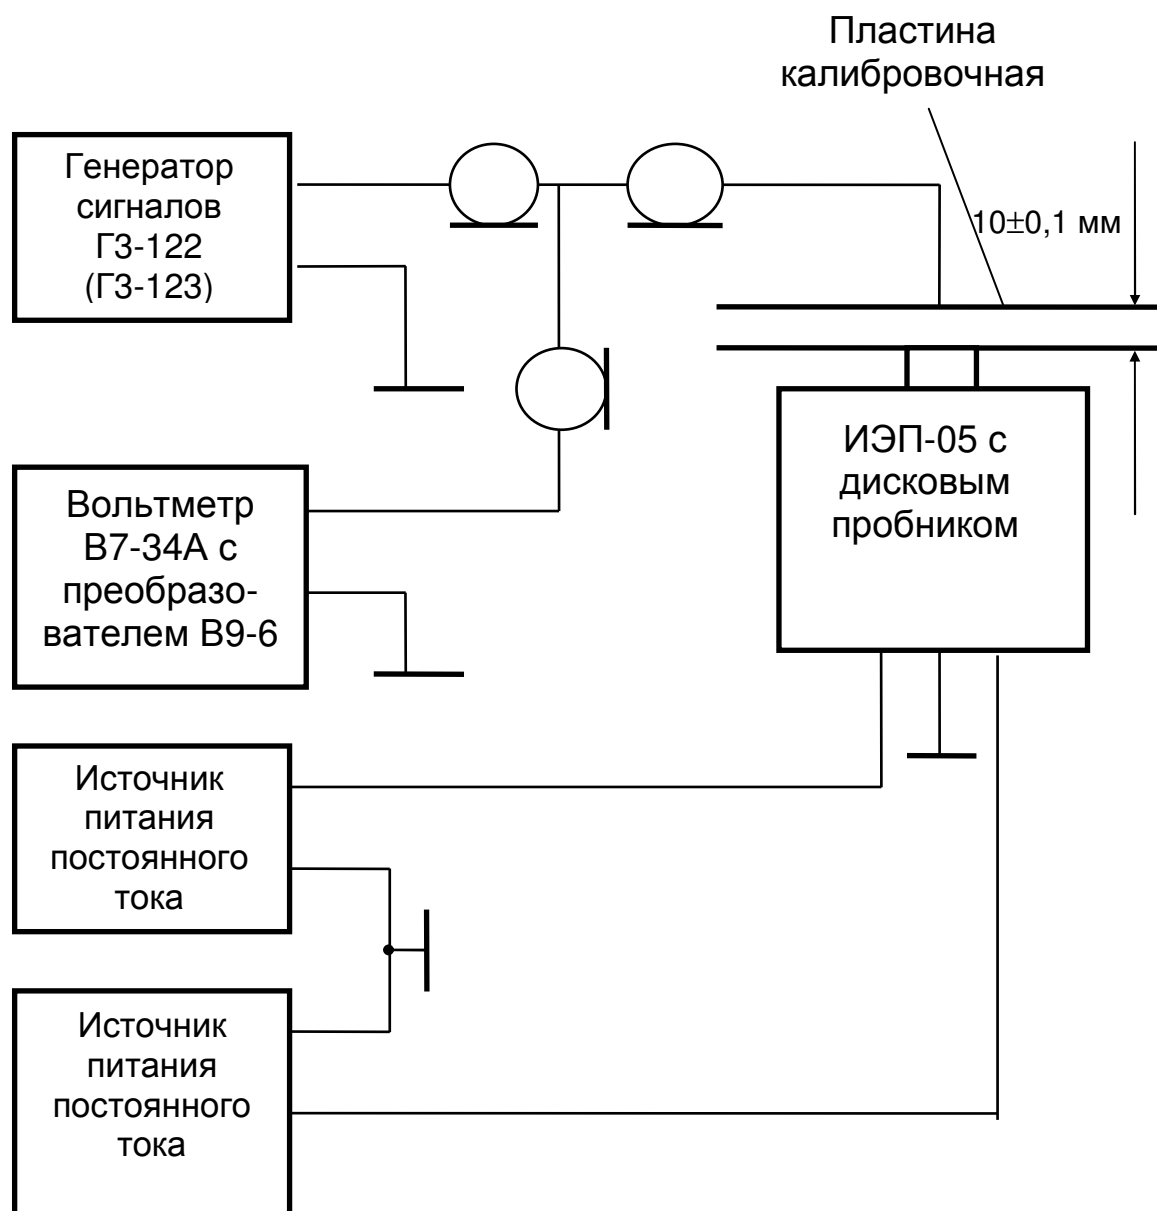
Пластина калибровочная

Генератор сигналов Г3-122 (Г3-123)

$10 \pm 0,1$ мм

ИЭП-05 с дисковым пробником

Вольтметр В7-34А с преобразователем В9-6

Источник питания постоянного тока

Источник питания постоянного тока